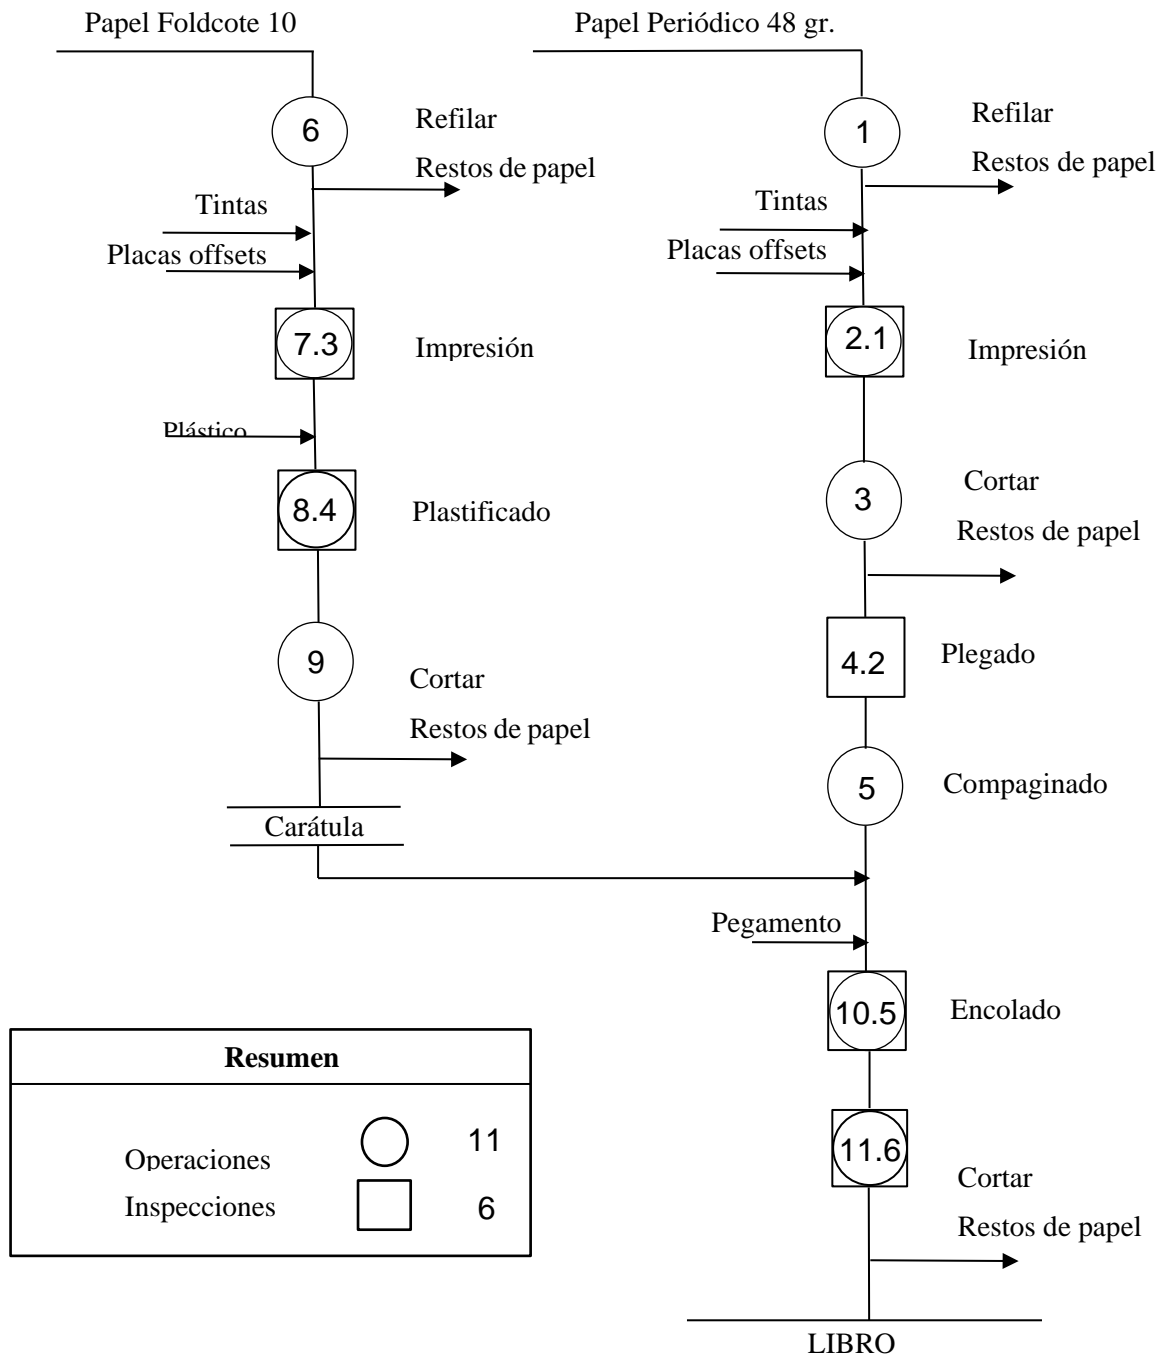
Papel Foldcote 10

Papel Periódico 48 gr.

6 Refilar

Restos de papel

Tintas

Placas offsets

7.3 Impresión

Plástico

8.4 Plastificado

9 Cortar

Restos de papel

Carátula

1 Refilar

Restos de papel

Tintas

Placas offsets

2.1 Impresión

3 Cortar

Restos de papel

4.2 Plegado

5 Compaginado

Pegamento

10.5 Encolado

11.6 Cortar

Restos de papel

LIBRO

| Resumen | | |
|---|---|---|
| Operaciones | ○ | 11 |
| Inspecciones | □ | 6 |